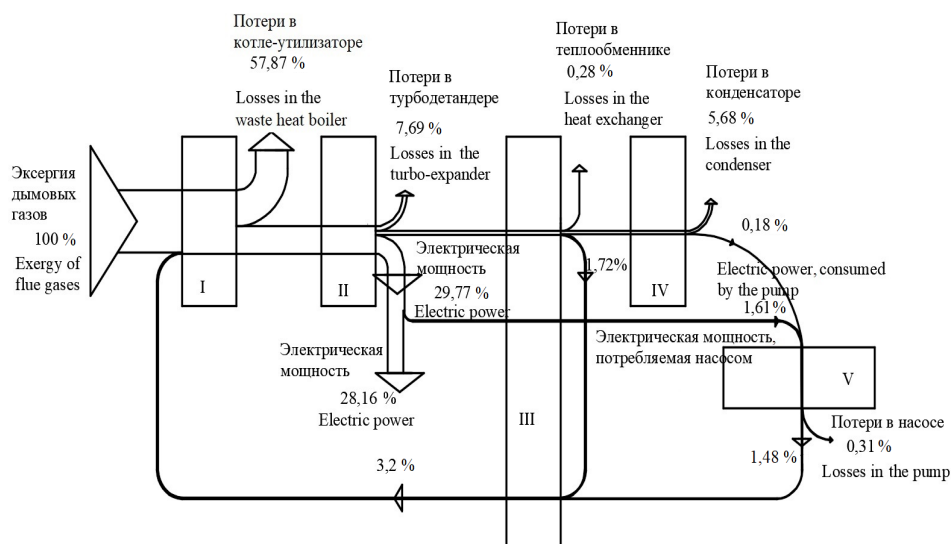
Потери в котле-утилизаторе
57,87 %
Losses in the waste heat boiler

Потери в турбодетандере
7,69 %
Losses in the turbo-expander

Потери в теплообменнике
0,28 %
Losses in the heat exchanger

Потери в конденсаторе
5,68 %
Losses in the condenser

Эксергия дымовых газов
100 %
Exergy of flue gases

I

II

Электрическая мощность
29,77 %
Electric power

1,72%

III

IV

0,18 %

Electric power, consumed by the pump
1,61 %

Электрическая мощность, потребляемая насосом

V

Электрическая мощность
28,16 %
Electric power

Потери в насосе
0,31 %
Losses in the pump

1,48 %

3,2 %